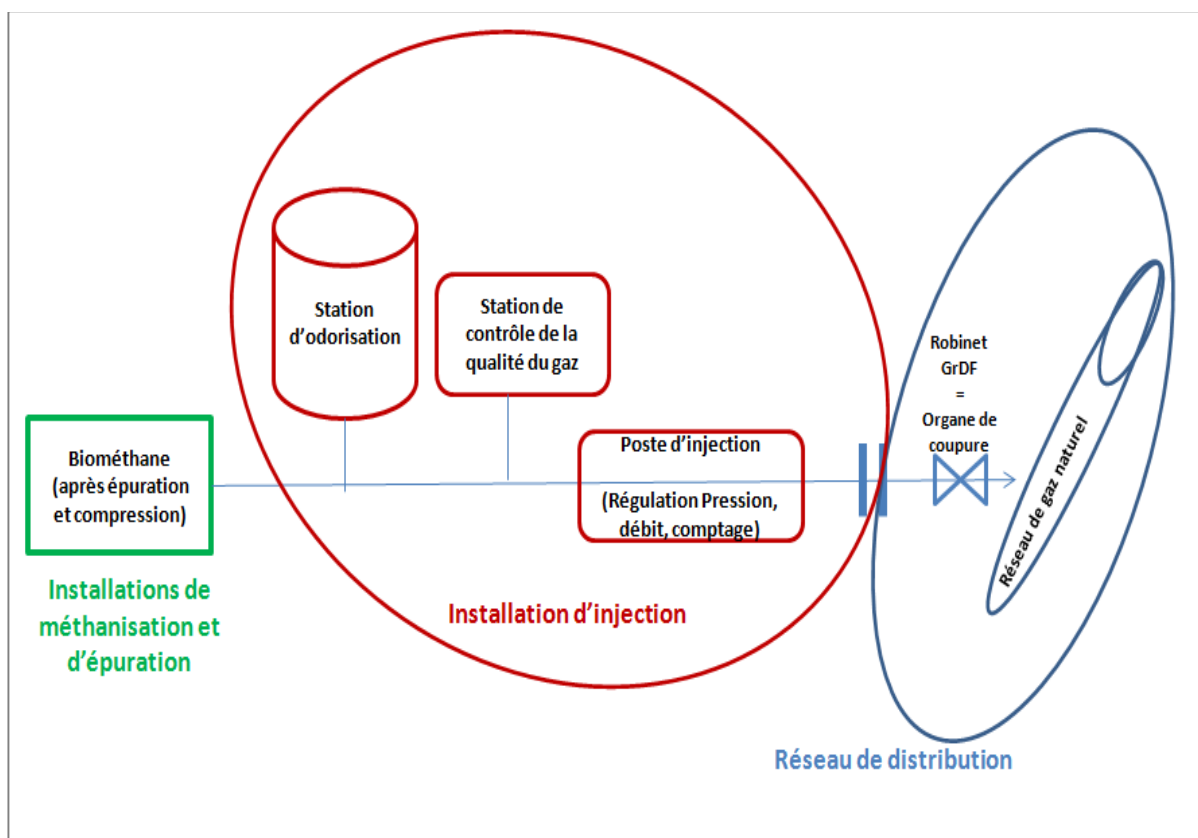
Station d'odorisation

Station de contrôle de la qualité du gaz

Robinet GrDF = Organe de coupure

Réseau de gaz naturel

Biométhane (après épuration et compression)

Poste d'injection

(Régulation Pression, débit, comptage)

Installations de méthanisation et d'épuration

Installation d'injection

Réseau de distribution